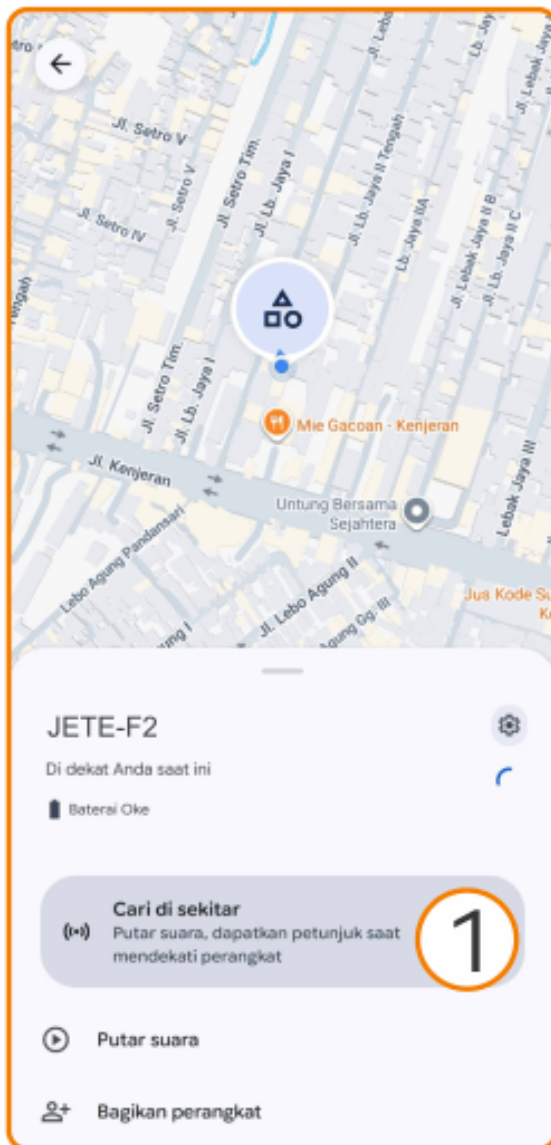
Jl. Setro V
Jl. Setro V
Jl. Setro IV
Jl. Setro Tim.
Jl. Lb. Jaya I
Jl. Lb. Jaya II Tengah
Lb. Jaya IIA
Jl. Lebak Jaya II B
Jl. Lb. Jaya II C
Jl. Lebak Jaya
Lb. Jaya
Tengah
Jl. Setro Tim.
Jl. Lb. Jaya I
Mie Gacoan - Kenjeran
Jl. Kenjeran
Untung Bersama Sejahtera
Lebak Jaya III
Lebo Agung Pandansari
Jl. Lebo Agung II
Agung Gg. III
Jua Kode Su
K

JETE-F2
Di dekat Anda saat ini
Baterai Oke

Cari di sekitar
Putar suara, dapatkan petunjuk saat mendekati perangkat
1

Putar suara

Bagikan perangkat